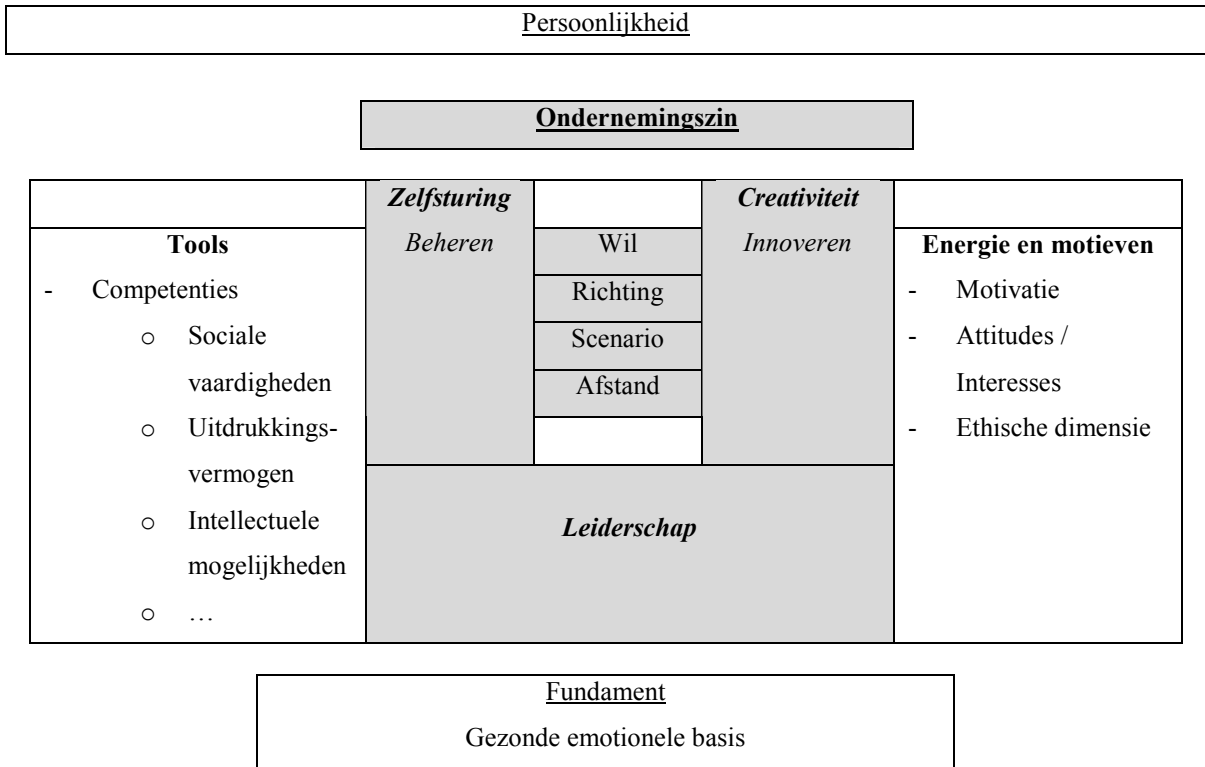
Persoonlijkheid

Ondernemingszin

Zelfsturing
Beheren

Wil
Richting
Scenario
Afstand

Creativiteit
Innoveren

Tools
- Competenties
  o Sociale vaardigheden
  o Uitdrukkingsvermogen
  o Intellectuele mogelijkheden
  o …

Leiderschap

Energie en motieven
- Motivatie
- Attitudes / Interesses
- Ethische dimensie

Fundament
Gezonde emotionele basis